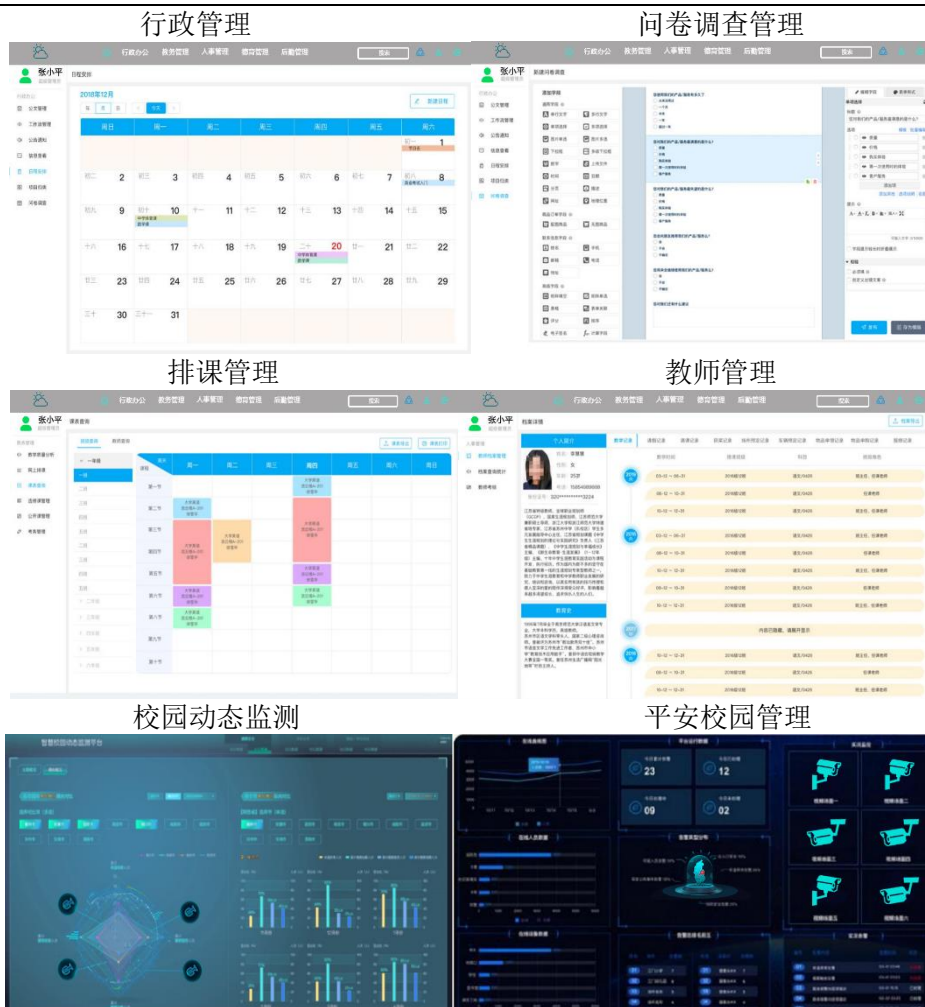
行政管理

问卷调查管理

行政办公 教务管理 人事管理 德育管理 后勤管理

张小平

日程安排

2018年12月

新建日程

周日 周一 周二 周三 周四 周五 周六

1

2 3 4 5 6 7 8

9 10 11 12 13 14 15

16 17 18 19 20 21 22

23 24 25 26 27 28 29

30 31

张小平

新建问卷调查

行政办公 教务管理 人事管理 德育管理 后勤管理

排课管理

教师管理

张小平

课表查询

周一 周二 周三 周四 周五 周六 周日

第一节

第二节

第三节

第四节

第五节

第六节

第七节

第八节

张小平

档案详情

行政办公 教务管理 人事管理 德育管理 后勤管理

个人简介

教师风采

内容已隐藏，请展开显示

校园动态监测

平安校园管理

23

12

09

02